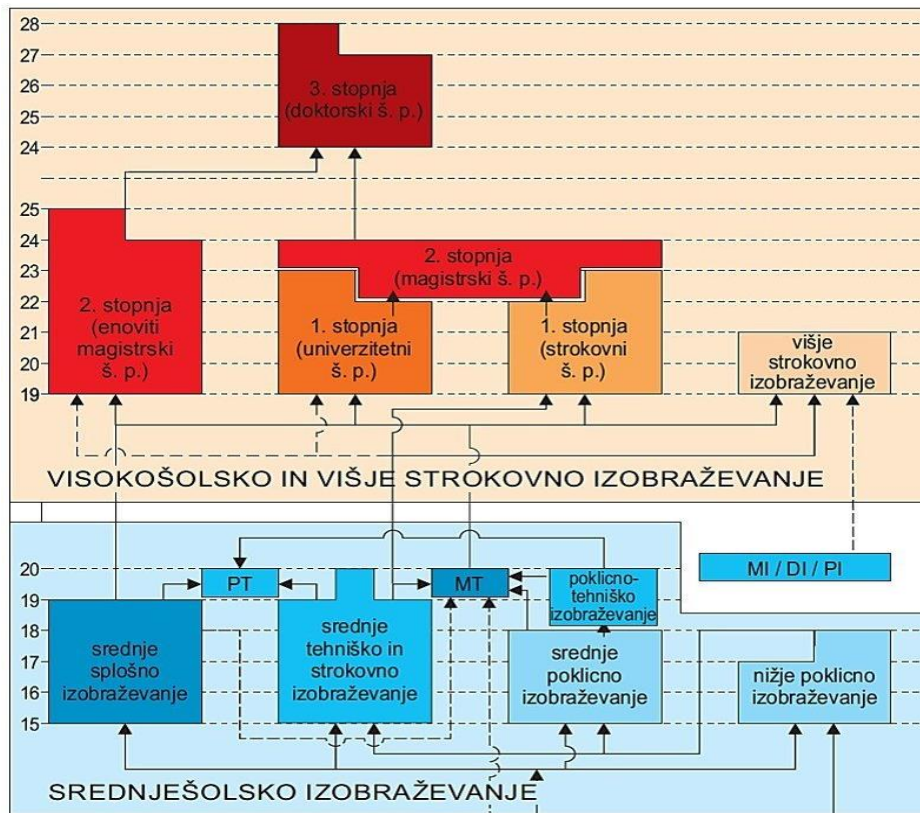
28
27
26
25
24

3. stopnja
(doktorski š. p.)

25
24
23
22
21
20
19

2. stopnja
(magistrski š. p.)

2. stopnja
(enoviti
magistrski
š. p.)

1. stopnja
(univerzitetni
š. p.)

1. stopnja
(strokovni
š. p.)

višje
strokovno
izobraževanje

VISOKOŠOLSKO IN VIŠJE STROKOVNO IZOBRAŽEVANJE

20
19
18
17
16
15

PT

MT

poklicno-
tehniško
izobraževanje

MI / DI / PI

srednje
splošno
izobraževanje

srednje
tehniško in
strokovno
izobraževanje

srednje
poklicno
izobraževanje

nižje poklicno
izobraževanje

SREDNJEŠOLSKO IZOBRAŽEVANJE